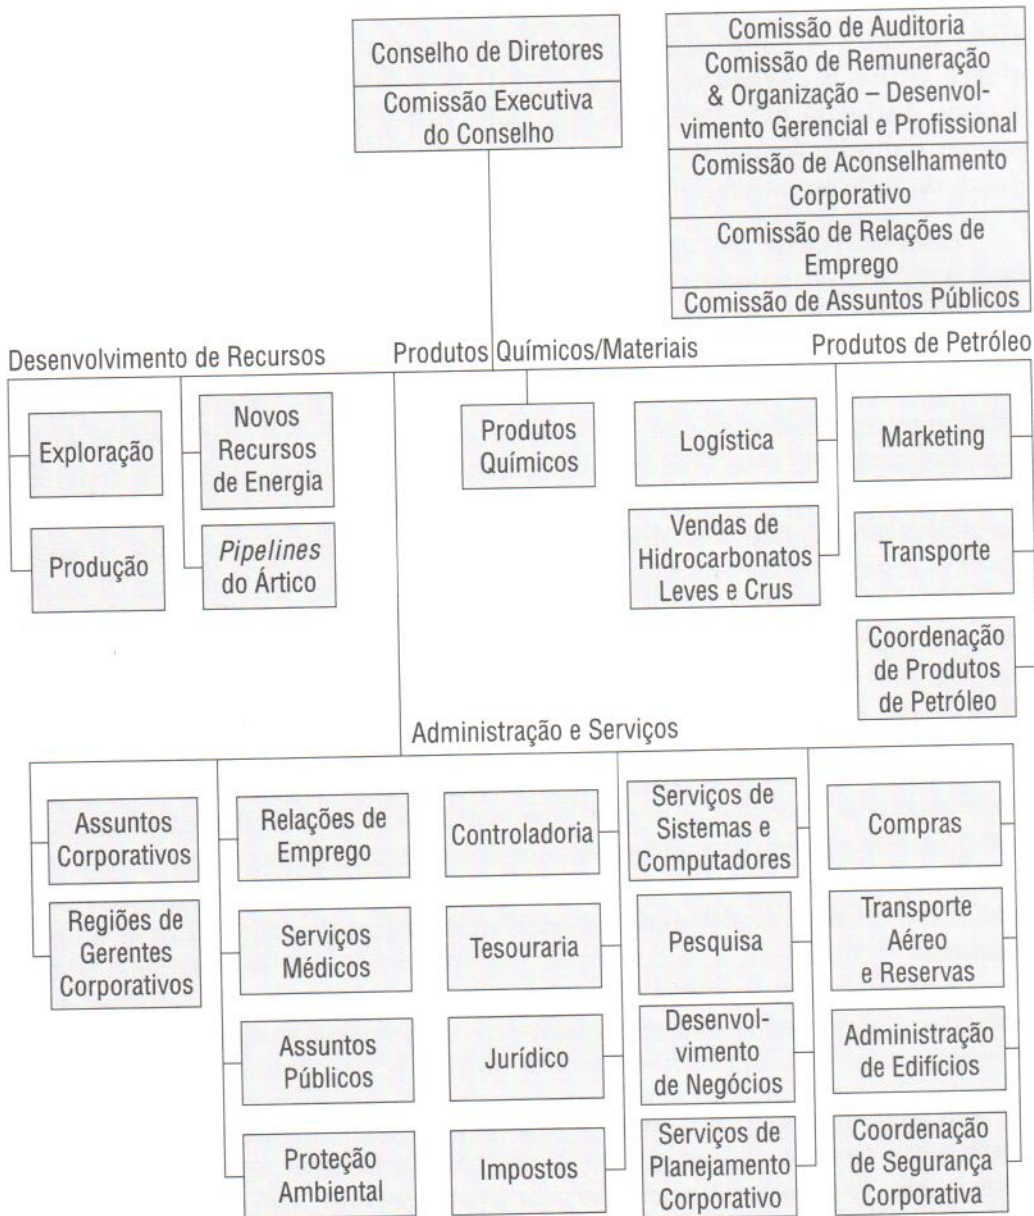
Conselho de Diretores
Comissão Executiva do Conselho

Comissão de Auditoria
Comissão de Remuneração & Organização – Desenvolvimento Gerencial e Profissional
Comissão de Aconselhamento Corporativo
Comissão de Relações de Emprego
Comissão de Assuntos Públicos

Desenvolvimento de Recursos

Exploração
Produção
Novos Recursos de Energia
*Pipelines* do Ártico

Produtos Químicos/Materiais

Produtos Químicos

Produtos de Petróleo

Logística
Vendas de Hidrocarbonatos Leves e Crus
Marketing
Transporte
Coordenação de Produtos de Petróleo

Administração e Serviços

Assuntos Corporativos
Regiões de Gerentes Corporativos
Relações de Emprego
Serviços Médicos
Assuntos Públicos
Proteção Ambiental
Controladoria
Tesouraria
Jurídico
Impostos
Serviços de Sistemas e Computadores
Pesquisa
Desenvolvimento de Negócios
Serviços de Planejamento Corporativo
Compras
Transporte Aéreo e Reservas
Administração de Edifícios
Coordenação de Segurança Corporativa